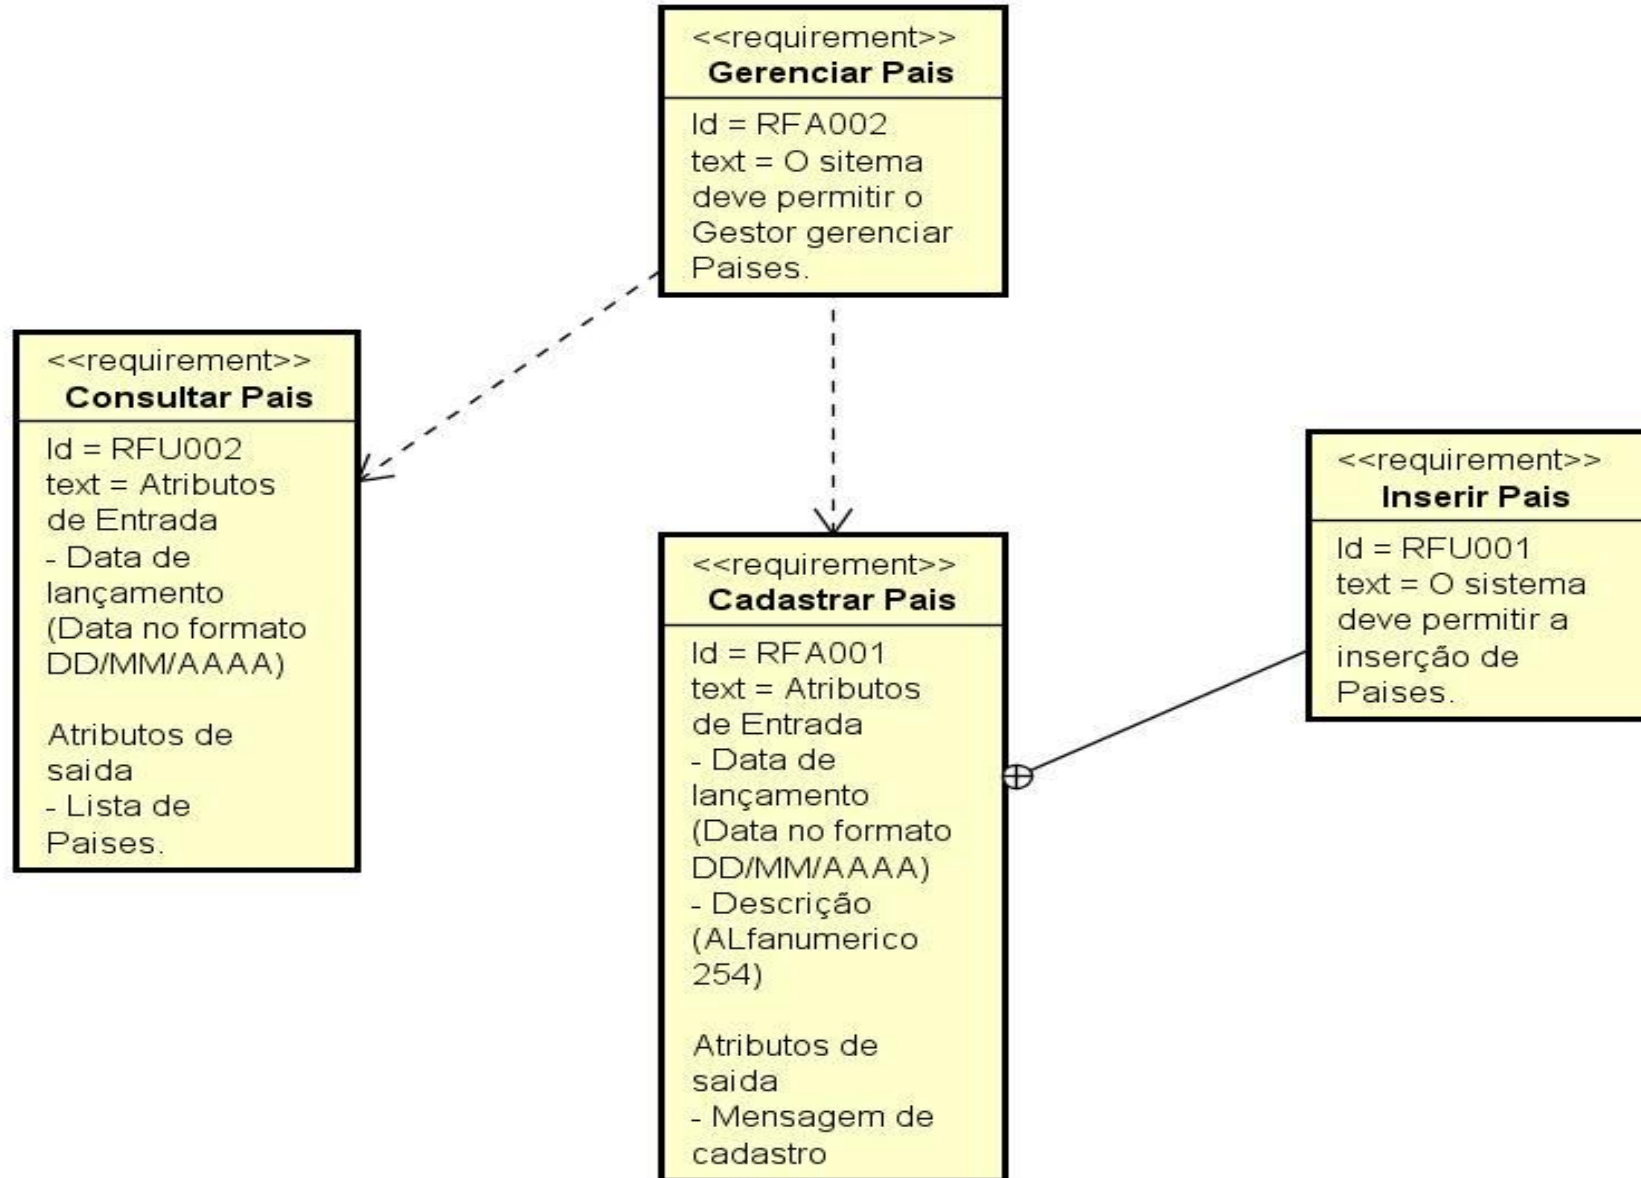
<<requirement>>
Gerenciar Pais

Id = RFA002
text = O sitema deve permitir o Gestor gerenciar Paises.

<<requirement>>
Consultar Pais

Id = RFU002
text = Atributos de Entrada
- Data de lançamento
(Data no formato DD/MM/AAAA)

Atributos de saida
- Lista de Paises.

<<requirement>>
Cadastrar Pais

Id = RFA001
text = Atributos de Entrada
- Data de lançamento
(Data no formato DD/MM/AAAA)
- Descrição
(ALfanumerico 254)

Atributos de saida
- Mensagem de cadastro

<<requirement>>
Inserir Pais

Id = RFU001
text = O sistema deve permitir a inserção de Paises.